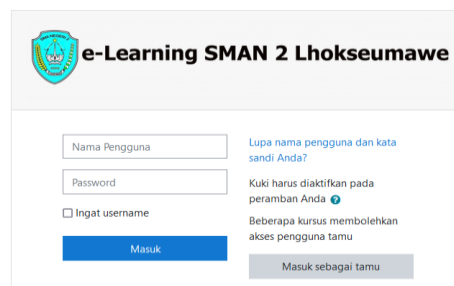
e-Learning SMAN 2 Lhokseumawe

Nama Pengguna

Password

Ingat username

Masuk

Lupa nama pengguna dan kata sandi Anda?

Kuki harus diaktifkan pada peramban Anda

Beberapa kursus membolehkan akses pengguna tamu

Masuk sebagai tamu